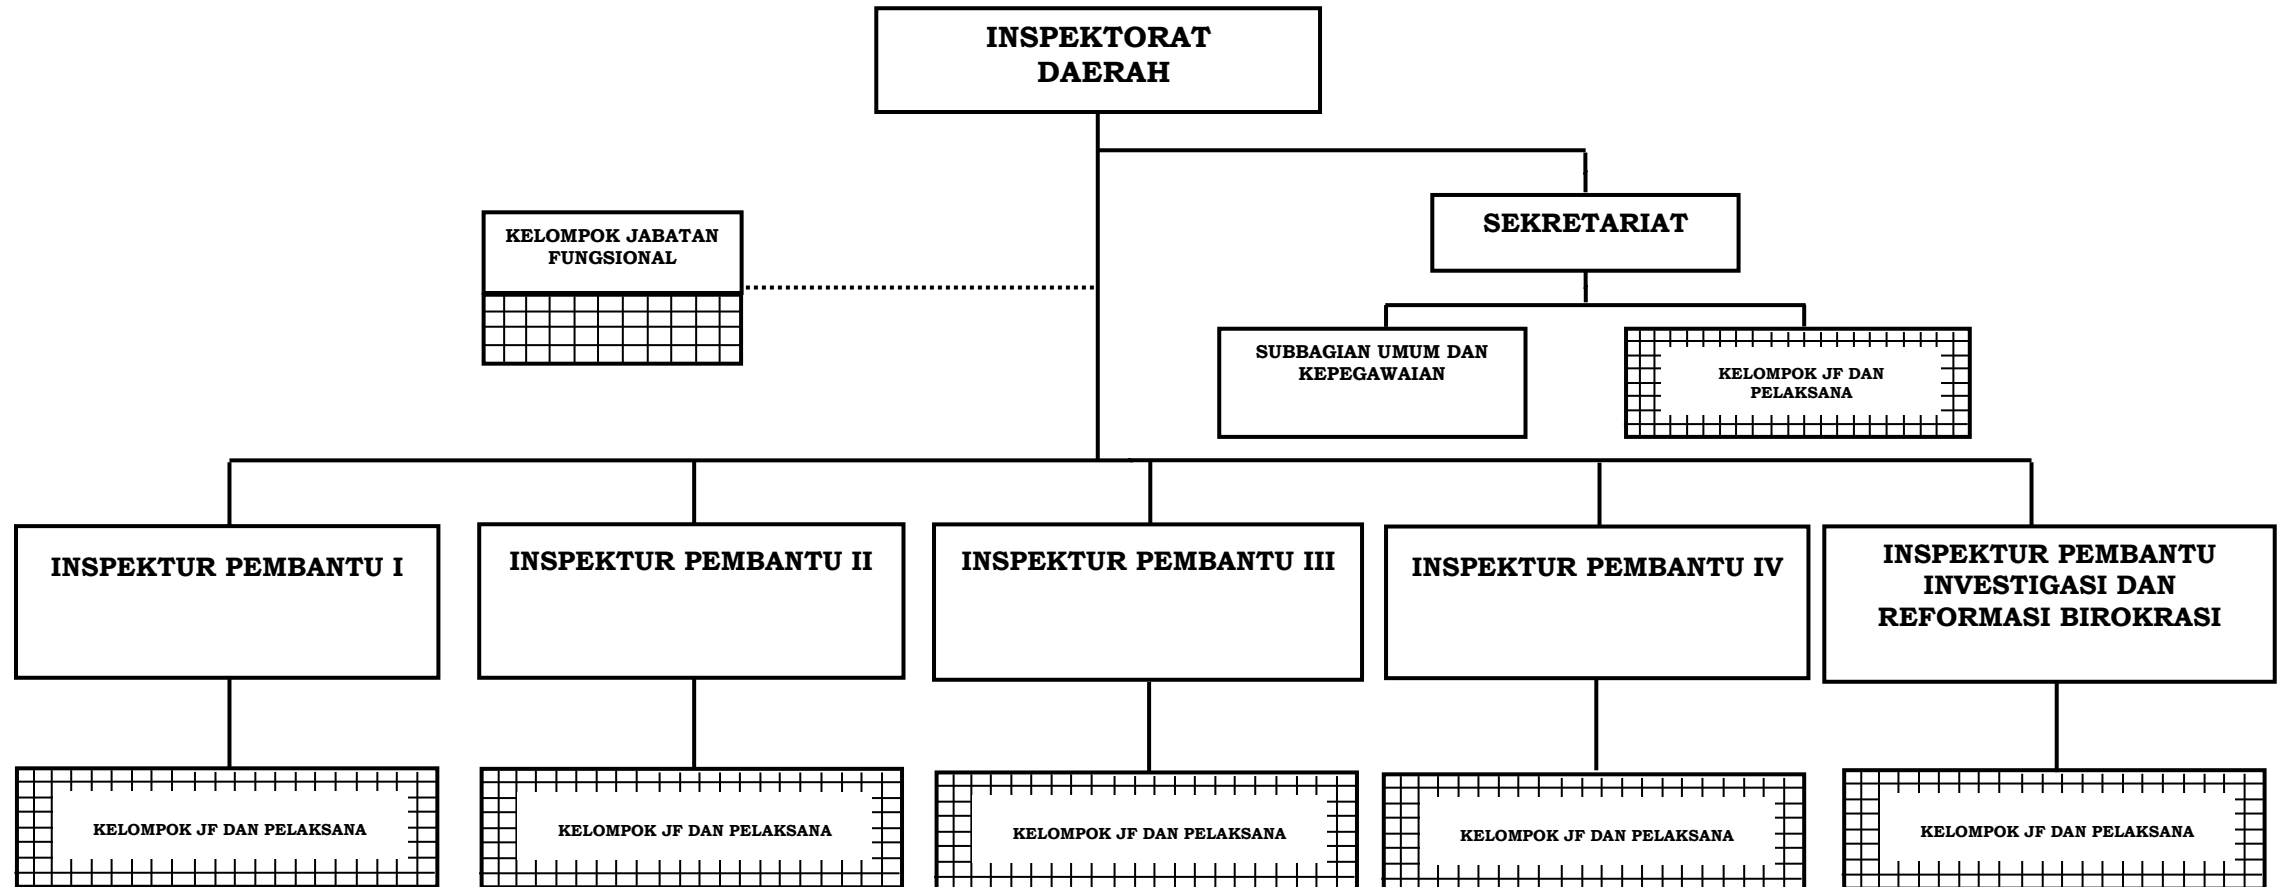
INSPEKTORAT DAERAH

KELOMPOK JABATAN FUNGSIONAL

SEKRETARIAT

SUBBAGIAN UMUM DAN KEPEGAWAIAN

KELOMPOK JF DAN PELAKSANA

INSPEKTUR PEMBANTU I

INSPEKTUR PEMBANTU II

INSPEKTUR PEMBANTU III

INSPEKTUR PEMBANTU IV

INSPEKTUR PEMBANTU INVESTIGASI DAN REFORMASI BIROKRASI

KELOMPOK JF DAN PELAKSANA

KELOMPOK JF DAN PELAKSANA

KELOMPOK JF DAN PELAKSANA

KELOMPOK JF DAN PELAKSANA

KELOMPOK JF DAN PELAKSANA